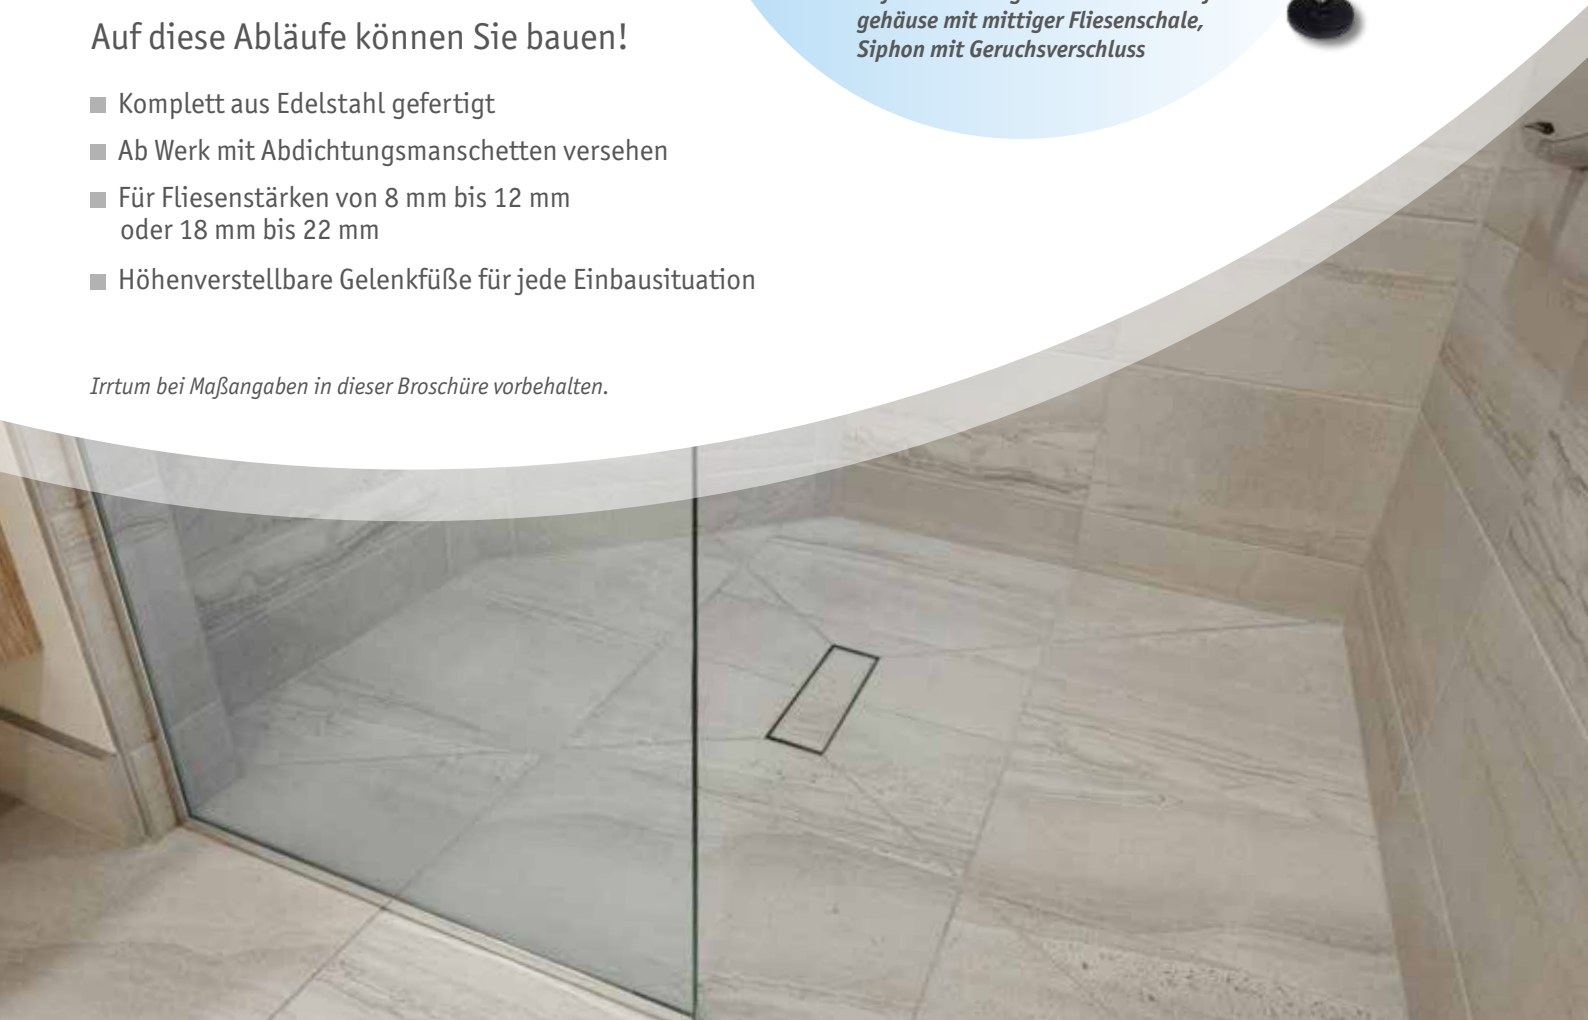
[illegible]
gehäuse mit mittiger Fliesenschale,
Siphon mit Geruchsverschluss

Auf diese Abläufe können Sie bauen!

Komplett aus Edelstahl gefertigt

Ab Werk mit Abdichtungsmanschetten versehen

Für Fliesenstärken von 8 mm bis 12 mm oder 18 mm bis 22 mm

Höhenverstellbare Gelenkfüße für jede Einbausituation

Irrtum bei Maßangaben in dieser Broschüre vorbehalten.